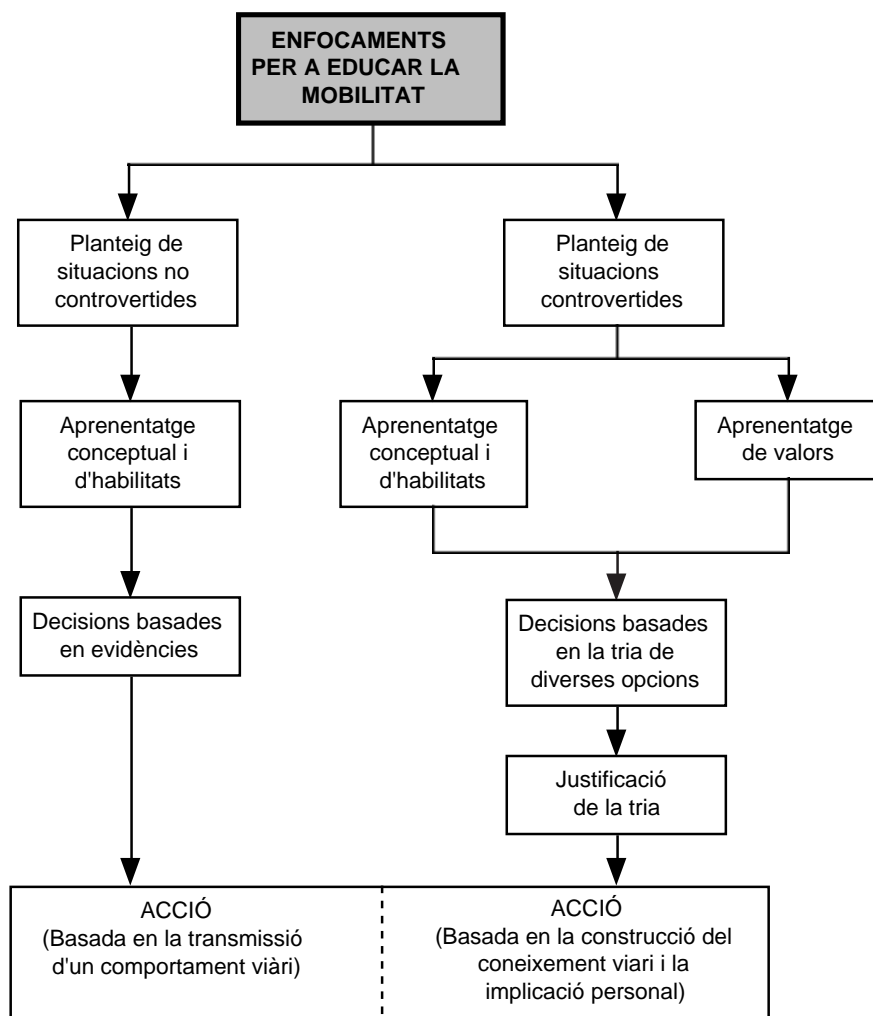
ENFOCAMENTS PER A EDUCAR LA MOBILITAT

Planteig de situacions no controvertides

Aprenentatge conceptual i d'habilitats

Decisions basades en evidències

Planteig de situacions controvertides

Aprenentatge conceptual i d'habilitats

Aprenentatge de valors

Decisions basades en la tria de diverses opcions

Justificació de la tria

ACCIÓ
(Basada en la transmissió d'un comportament viàri)

ACCIÓ
(Basada en la construcció del coneixement viari i la implicació personal)